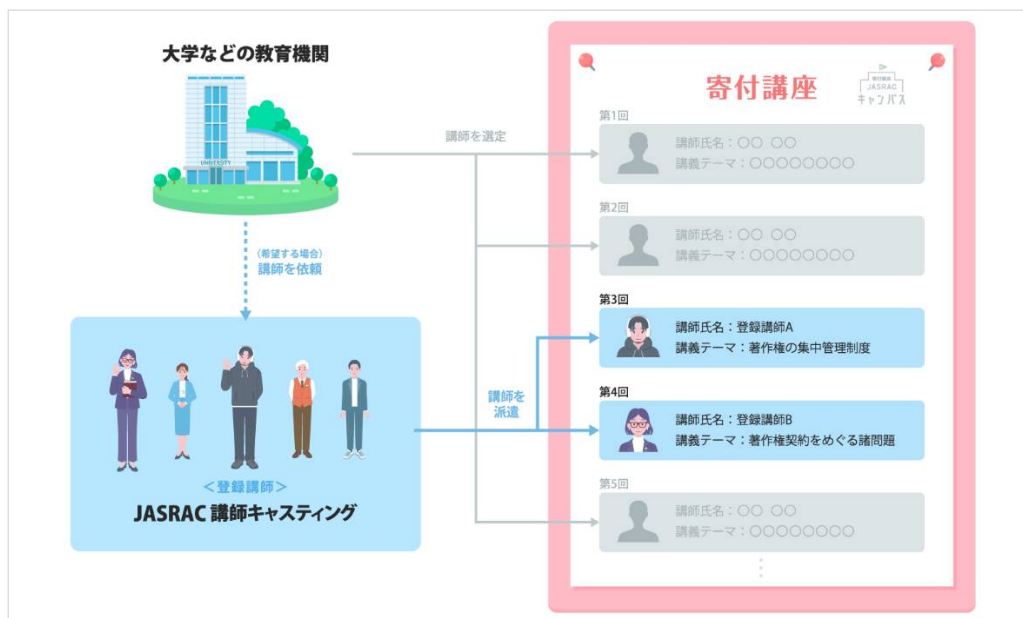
大学などの教育機関

UNIVERSITY

（希望する場合）
講師を依頼

＜登録講師＞
JASRAC 講師キャスティング

講師を選定

講師を派遣

寄付講座

寄付講座
JASRAC
キャンパス

第1回
講師氏名：○○ ○○
講義テーマ：○○○○○○○○

第2回
講師氏名：○○ ○○
講義テーマ：○○○○○○○○

第3回
講師氏名：登録講師A
講義テーマ：著作権の集中管理制度

第4回
講師氏名：登録講師B
講義テーマ：著作権契約をめぐる諸問題

第5回
講師氏名：○○ ○○
講義テーマ：○○○○○○○○